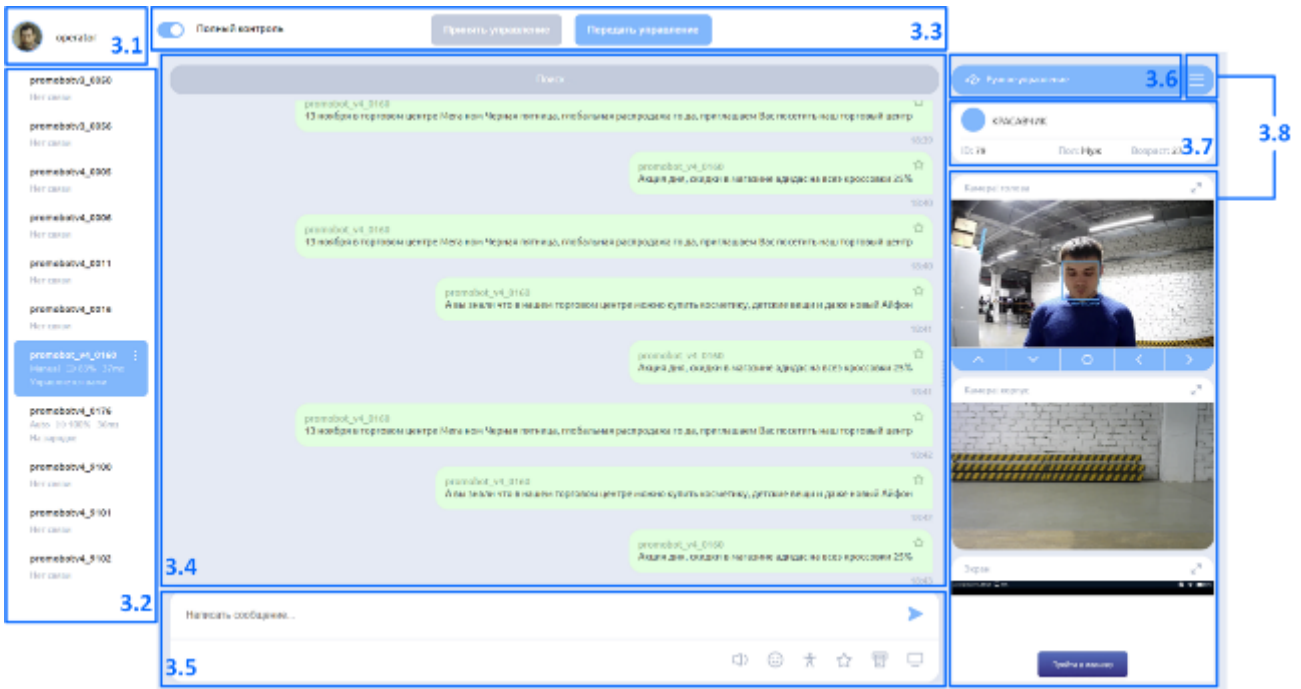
operator

3.1

Полный контроль

Принять управление

Передать управление

3.3

promobotv3_0050
Нет связи

promobotv3_0056
Нет связи

promobotv4_0005
Нет связи

promobotv4_0006
Нет связи

promobotv4_0011
Нет связи

promobotv4_0016
Нет связи

promobot_v4_0160
Manual 10-100% 37ms
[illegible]

promobotv4_0176
Auto 10-100% 36ms
На зарядке

promobotv4_0100
Нет связи

promobotv4_0101
Нет связи

promobotv4_0102
Нет связи

3.2

Поиск

promobot_v4_0160
13 ноября в торговом центре Мега пон Черная пятница, глобальная распродажа года, приглашаем Вас посетить наш торговый центр
10:39

promobot_v4_0160
Акция дня, скидки в магазине адидас на всех кроссовках 25%
10:40

promobot_v4_0160
13 ноября в торговом центре Мега пон Черная пятница, глобальная распродажа года, приглашаем Вас посетить наш торговый центр
10:40

promobot_v4_0160
А вы знали что в нашем торговом центре можно купить косметику, детские вещи и даже новый Айфон
10:41

promobot_v4_0160
Акция дня, скидки в магазине адидас на всех кроссовках 25%
10:41

promobot_v4_0160
13 ноября в торговом центре Мега пон Черная пятница, глобальная распродажа года, приглашаем Вас посетить наш торговый центр
10:42

promobot_v4_0160
А вы знали что в нашем торговом центре можно купить косметику, детские вещи и даже новый Айфон
10:42

promobot_v4_0160
Акция дня, скидки в магазине адидас на всех кроссовках 25%
10:43

3.4

Написать сообщение...

3.5

Ручное управление

3.6

3.8

Классический

ID: 78
Пол: Муж
Возраст: 23

3.7

Камера головы

Камера торса

Экран

Тройка в машину